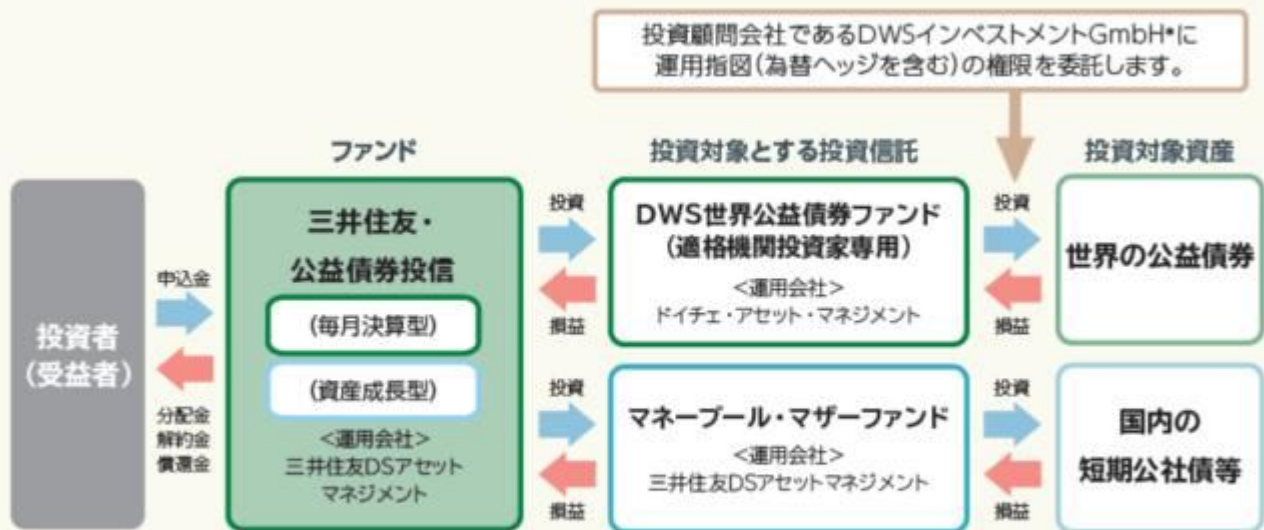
投資顧問会社であるDWSインベストメントGmbH*に
運用指図(為替ヘッジを含む)の権限を委託します。

ファンド

投資対象とする投資信託

投資対象資産

投資者
(受益者)

申込金

分配金
解約金
償還金

三井住友・
公益債券投信

(毎月決算型)

(資産成長型)

<運用会社>
三井住友DSアセット
マネジメント

投資

損益

DWS世界公益債券ファンド
(適格機関投資家専用)

<運用会社>
ドイチェ・アセット・マネジメント

投資

損益

世界の公益債券

投資

損益

マネープール・マザーファンド

<運用会社>
三井住友DSアセットマネジメント

投資

損益

国内の
短期公社債等